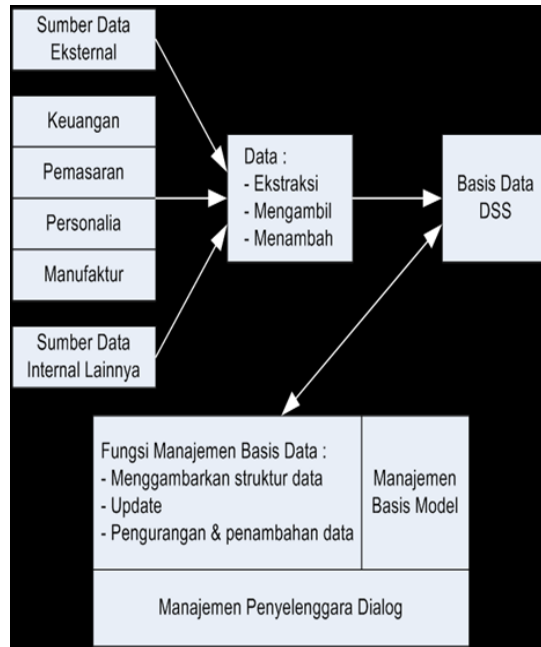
Sumber Data Eksternal

Keuangan

Pemasaran

Personalia

Manufaktur

Sumber Data Internal Lainnya

Data :
- Ekstraksi
- Mengambil
- Menambah

Basis Data DSS

Fungsi Manajemen Basis Data :
- Menggambarkan struktur data
- Update
- Pengurangan & penambahan data

Manajemen Basis Model

Manajemen Penyelenggara Dialog